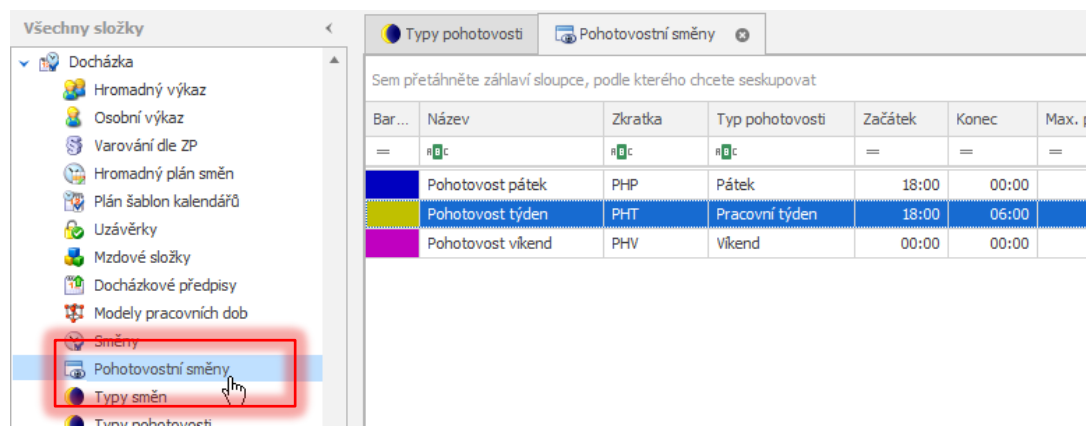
Všechny složky

Docházka
Hromadný výkaz
Osobní výkaz
Varování dle ZP
Hromadný plán směn
Plán šablon kalendářů
Uzávěrky
Mzdové složky
Docházkové předpisy
Modely pracovních dob
Směny
Pohotovostní směny
Typy směn
Typy pohotovosti

Typy pohotovosti | Pohotovostní směny

Sem přetáhněte záhlaví sloupce, podle kterého chcete seskupovat

| Bar... | Název | Zkratka | Typ pohotovosti | Začátek | Konec | Max. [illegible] |
|---|---|---|---|---|---|---|
| = | ABC | ABC | ABC | = | = | = |
| | Pohotovost pátek | PHP | Pátek | 18:00 | 00:00 | |
| | Pohotovost týden | PHT | Pracovní týden | 18:00 | 06:00 | |
| | Pohotovost víkend | PHV | Víkend | 00:00 | 00:00 | |